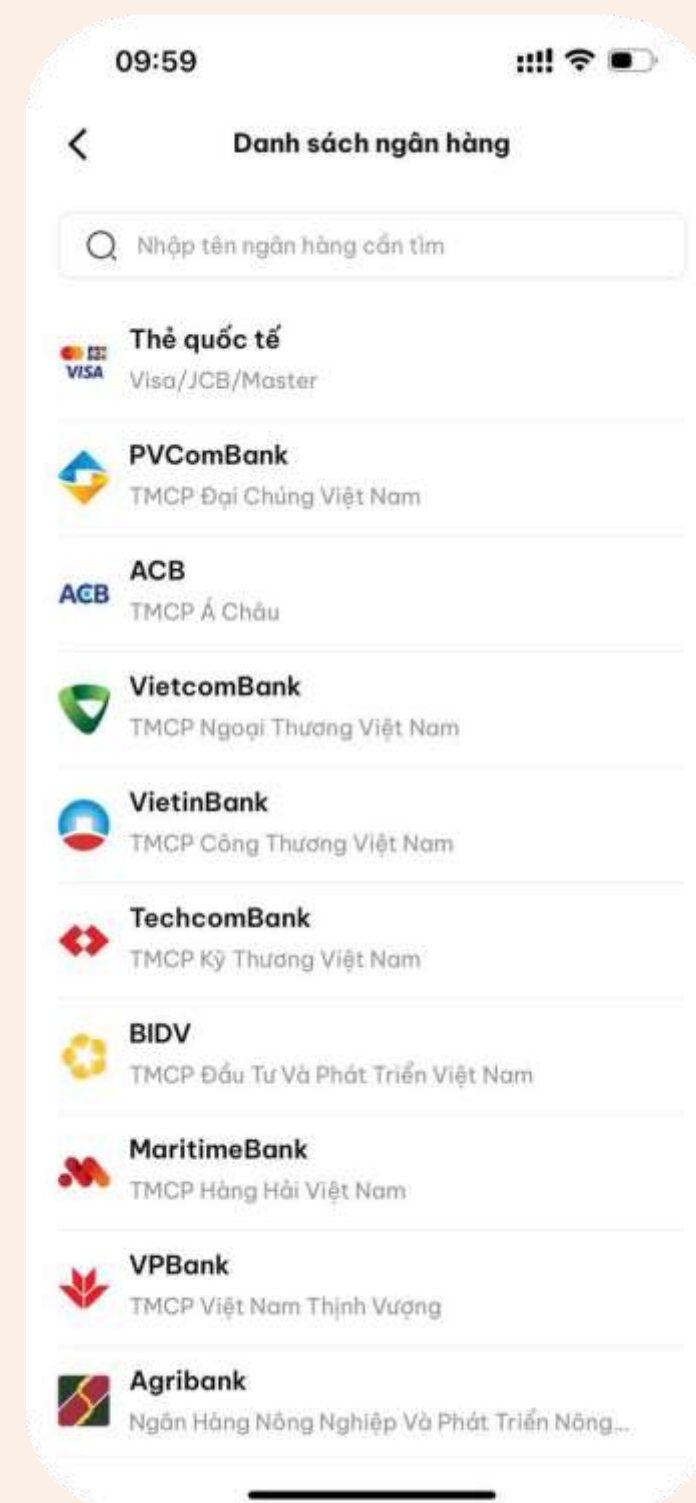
09:59

<

Danh sách ngân hàng

Nhập tên ngân hàng cần tìm

VISA
Thẻ quốc tế
Visa/JCB/Master

PVComBank
TMCP Đại Chúng Việt Nam

ACB
ACB
TMCP Á Châu

VietcomBank
TMCP Ngoại Thương Việt Nam

VietinBank
TMCP Công Thương Việt Nam

TechcomBank
TMCP Kỹ Thương Việt Nam

BIDV
TMCP Đầu Tư Và Phát Triển Việt Nam

MaritimeBank
TMCP Hàng Hải Việt Nam

VPBank
TMCP Việt Nam Thịnh Vượng

Agribank
Ngân Hàng Nông Nghiệp Và Phát Triển Nông...